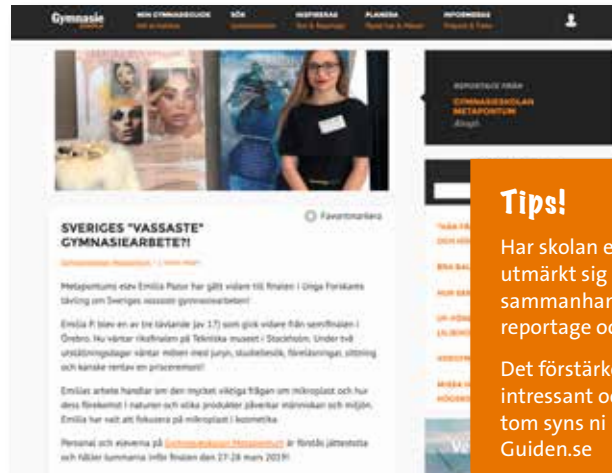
Gymnasie
MIN GYMNASIEGUIDE
SÖK
INSPIRERAS
PLANERA
INFORMERAS

REPORTAGE FRÅN
GYMNASIESKOLAN METAPONTUM

Favoritmarkera

SVERIGES "VASSASTE" GYMNASIEARBETE?!

Metapontums elev Emilia Pazor har gått vidare till finalen i Unga Forskares tävling om Sveriges vassaste gymnasiearbeten!

Emilia P. blev en av tre tävlande (av 17) som gick vidare från semifinalen i Örebro. Hu väntar riksfinalen på Tekniska museet i Stockholm. Under två utställningsdagar väntar möten med juryn, studiebesök, föreläsningar, sittning och kanske rentav en priceremoni!

Emilias arbete handlar om den mycket viktiga frågan om mikroplast och hur dess förekomst i naturen och olika produkter påverkar människan och miljön. Emilia har valt att fokusera på mikroplast i kosmetika.

Personal och eleverna på Gymnasieskolan Metapontum är förstås jättestolta och håller tummarna inför finalen den 27-28 mars 2019!

Tips!

Har skolan e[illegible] utmärkt sig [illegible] sammanhan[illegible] reportage o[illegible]

Det förstärk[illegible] intressant o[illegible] tom syns ni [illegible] Guiden.se